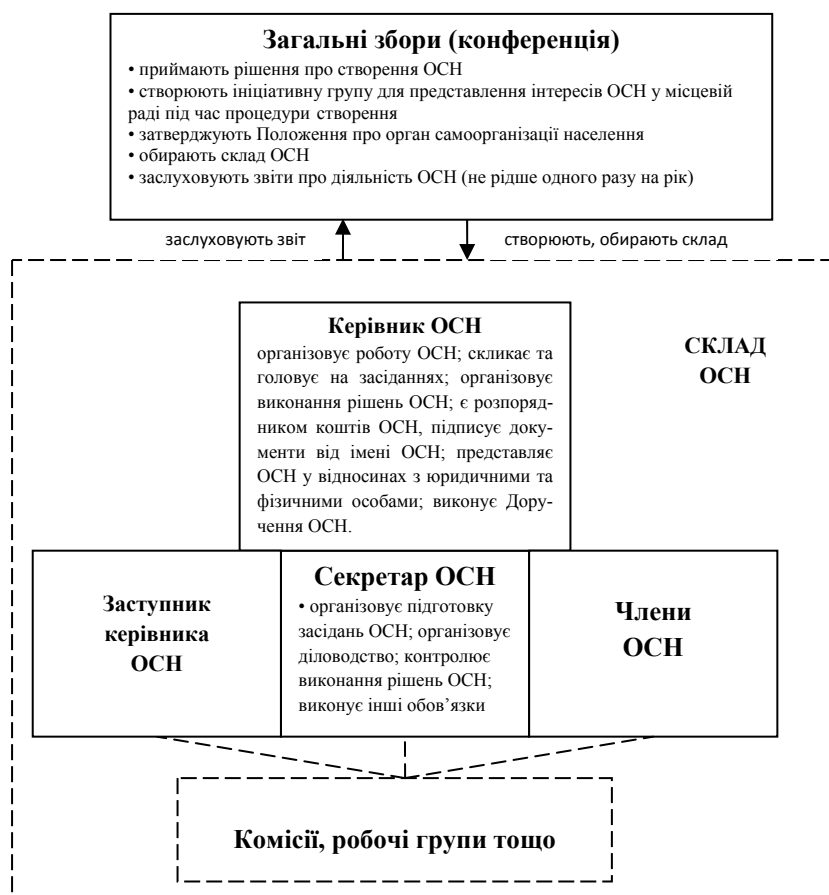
Загальні збори (конференція)

• приймають рішення про створення ОСН
• створюють ініціативну групу для представлення інтересів ОСН у місцевій раді під час процедури створення
• затверджують Положення про орган самоорганізації населення
• обирають склад ОСН
• заслуховують звіти про діяльність ОСН (не рідше одного разу на рік)

заслуховують звіт

створюють, обирають склад

СКЛАД ОСН

Керівник ОСН
організовує роботу ОСН; скликає та головує на засіданнях; організовує виконання рішень ОСН; є розпорядником коштів ОСН, підписує документи від імені ОСН; представляє ОСН у відносинах з юридичними та фізичними особами; виконує Доручення ОСН.

Заступник керівника ОСН

Секретар ОСН
• організовує підготовку засідань ОСН; організовує діловодство; контролює виконання рішень ОСН; виконує інші обов'язки

Члени ОСН

Комісії, робочі групи тощо